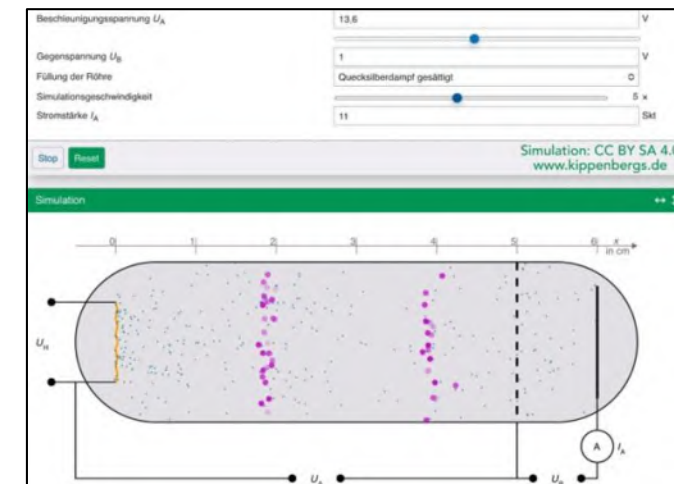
Beschleunigungsspannung $U_A$
13,6
V
Gegenspannung $U_B$
1
V
Füllung der Röhre
Quecksilberdampf gesättigt
Simulationsgeschwindigkeit
5 ×
Stromstärke $I_A$
11
Skt
Stop
Reset
Simulation: CC BY SA 4.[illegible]
www.kippenbergs.de
Simulation
0
1
2
3
4
5
6
x
in cm
$U_H$
A
$I_A$
$U_A$
$U_B$